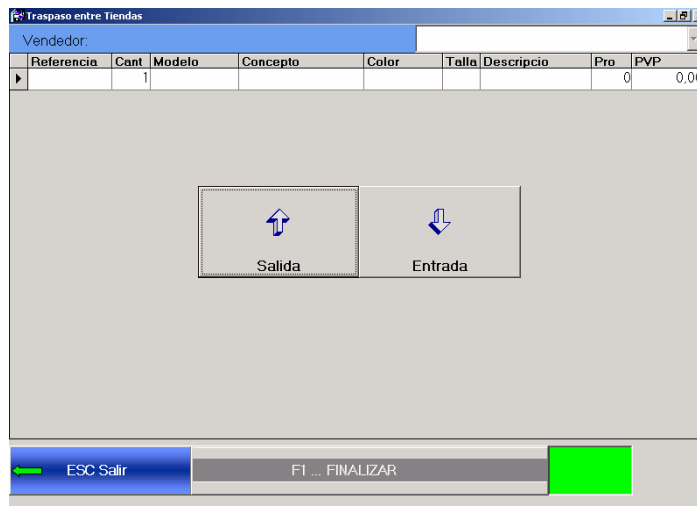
Traspaso entre Tiendas

Vendedor:

| Referencia | Cant | Modelo | Concepto | Color | Talla | Descripcio | Pro | PVP |
|---|---|---|---|---|---|---|---|---|
| | 1 | | | | | | 0 | 0,0 |

Salida

Entrada

ESC Salir

F1 ... FINALIZAR